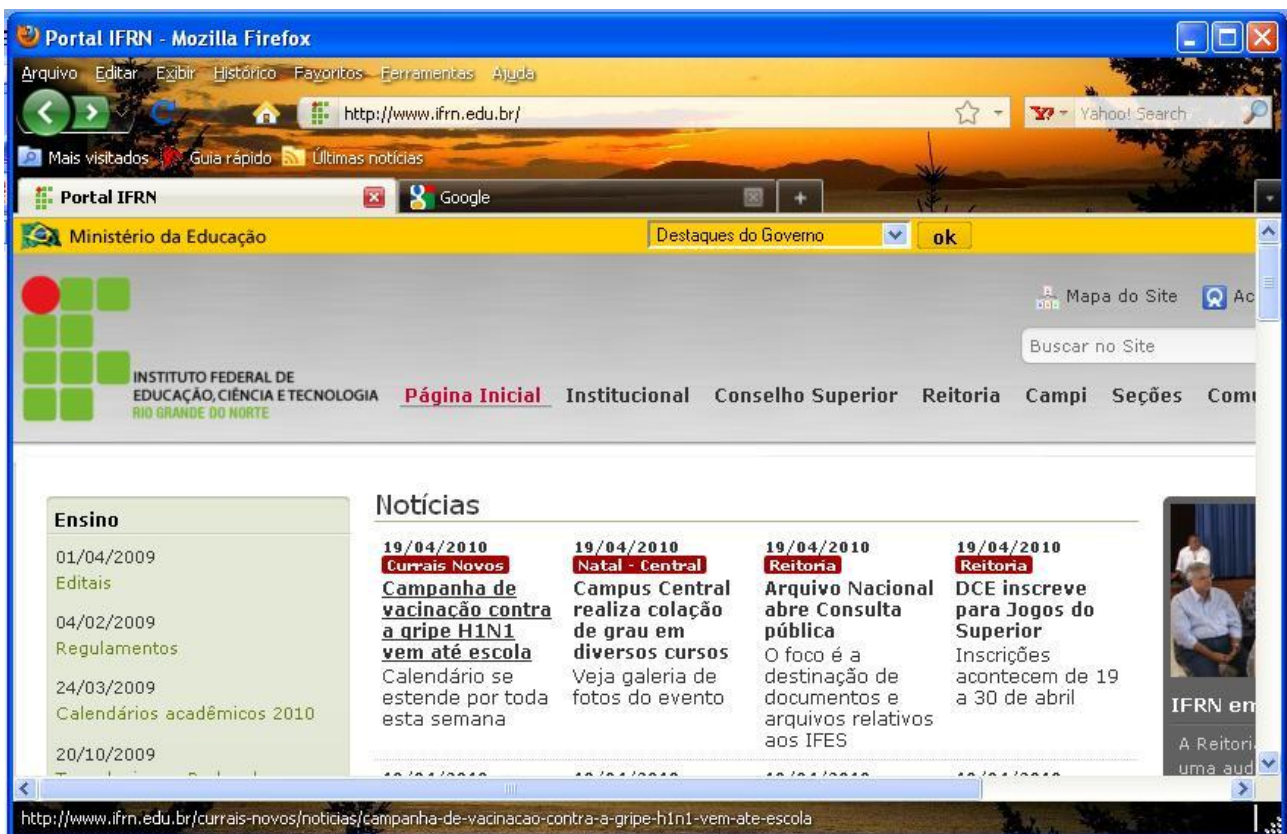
Portal IFRN - Mozilla Firefox

Arquivo Editar Exibir Histórico Favoritos Ferramentas Ajuda

http://www.ifrn.edu.br/

Yahoo! Search

Mais visitados Guia rápido Últimas notícias

Portal IFRN

Google

Ministério da Educação

Destaques do Governo

ok

Mapa do Site

Ac

Buscar no Site

INSTITUTO FEDERAL DE EDUCAÇÃO, CIÊNCIA E TECNOLOGIA RIO GRANDE DO NORTE

Página Inicial Institucional Conselho Superior Reitoria Campi Seções Com

Ensino

01/04/2009
Editais

04/02/2009
Regulamentos

24/03/2009
Calendários acadêmicos 2010

20/10/2009

Notícias

19/04/2010
Currais Novos
Campanha de vacinação contra a gripe H1N1 vem até escola
Calendário se estende por toda esta semana

19/04/2010
Natal - Central
Campus Central realiza colação de grau em diversos cursos
Veja galeria de fotos do evento

19/04/2010
Reitoria
Arquivo Nacional abre Consulta pública
O foco é a destinação de documentos e arquivos relativos aos IFES

19/04/2010
Reitoria
DCE inscreve para Jogos do Superior
Inscrições acontecem de 19 a 30 de abril

IFRN em

A Reitori uma aud

http://www.ifrn.edu.br/currais-novos/noticias/campanha-de-vacinacao-contra-a-gripe-h1n1-vem-ate-escola